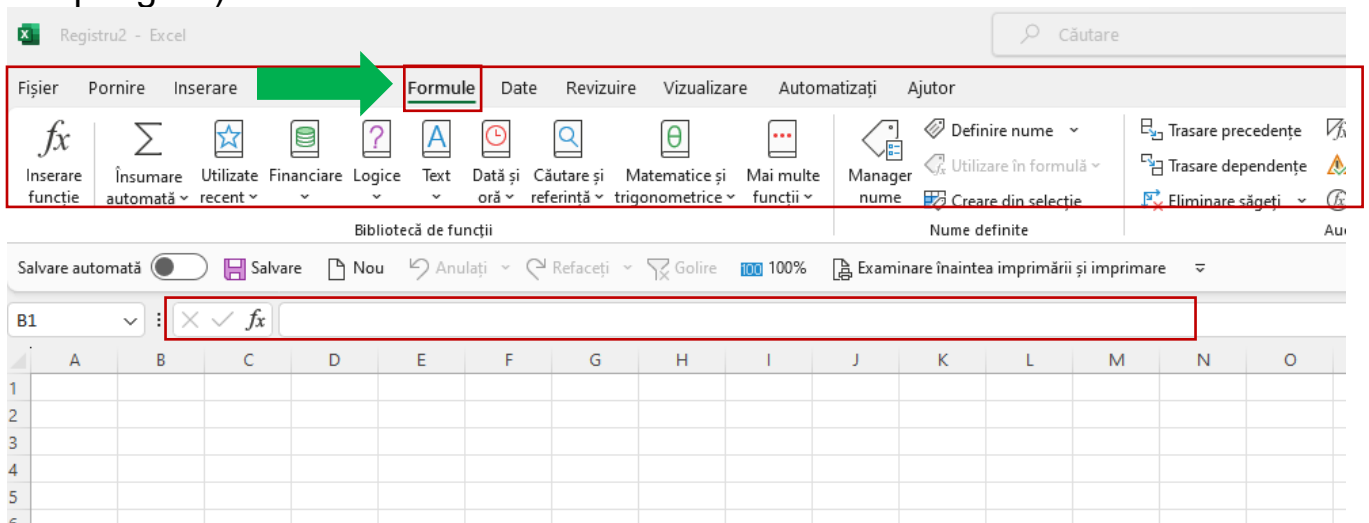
Registru2 - Excel

Căutare

Fișier Pornire Inserare Formule Date Revizuire Vizualizare Automatizați Ajutor

$fx$
Inserare funcție

Însumare automată
Utilizate recent
Financiare
Logice
Text
Dată și oră
Căutare și referință
Matematice și trigonometrice
Mai multe funcții

Bibliotecă de funcții

Manager nume
Definire nume
Utilizare în formulă
Creare din selecție

Nume definite

Trasare precedențe
Trasare dependențe
Eliminare săgeți

Au

Salvare automată Salvare Nou Anulați Refaceți Golire 100%  Examinare înaintea imprimării și imprimare

B1 $fx$

| | A | B | C | D | E | F | G | H | I | J | K | L | M | N | O |
|---|---|---|---|---|---|---|---|---|---|---|---|---|---|---|---|
| 1 | | | | | | | | | | | | | | | |
| 2 | | | | | | | | | | | | | | | |
| 3 | | | | | | | | | | | | | | | |
| 4 | | | | | | | | | | | | | | | |
| 5 | | | | | | | | | | | | | | | |